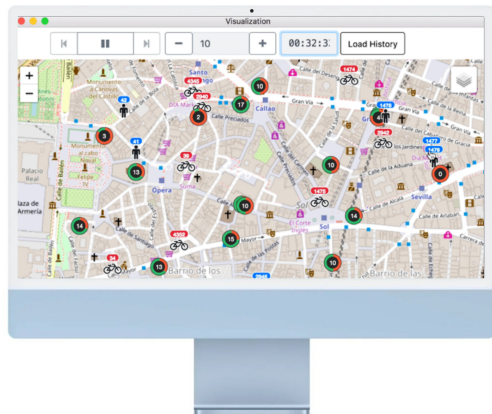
Visualization

10

00:32:3

Load History

+

−

Santo

Callao

Gran Vía

Calle de Preciados

Monumento al Cabo Noval

Ópera

Sol

El Corte Inglés

Sevilla

Calle de Alcalá

Calle Mayor

Plaza de Armería

Palacio Real

Calle de Bailén

Barrio de los

Barrio de las

Calle de Atocha

2

17

3

13

10

0

14

10

14

15

13

10

4

3